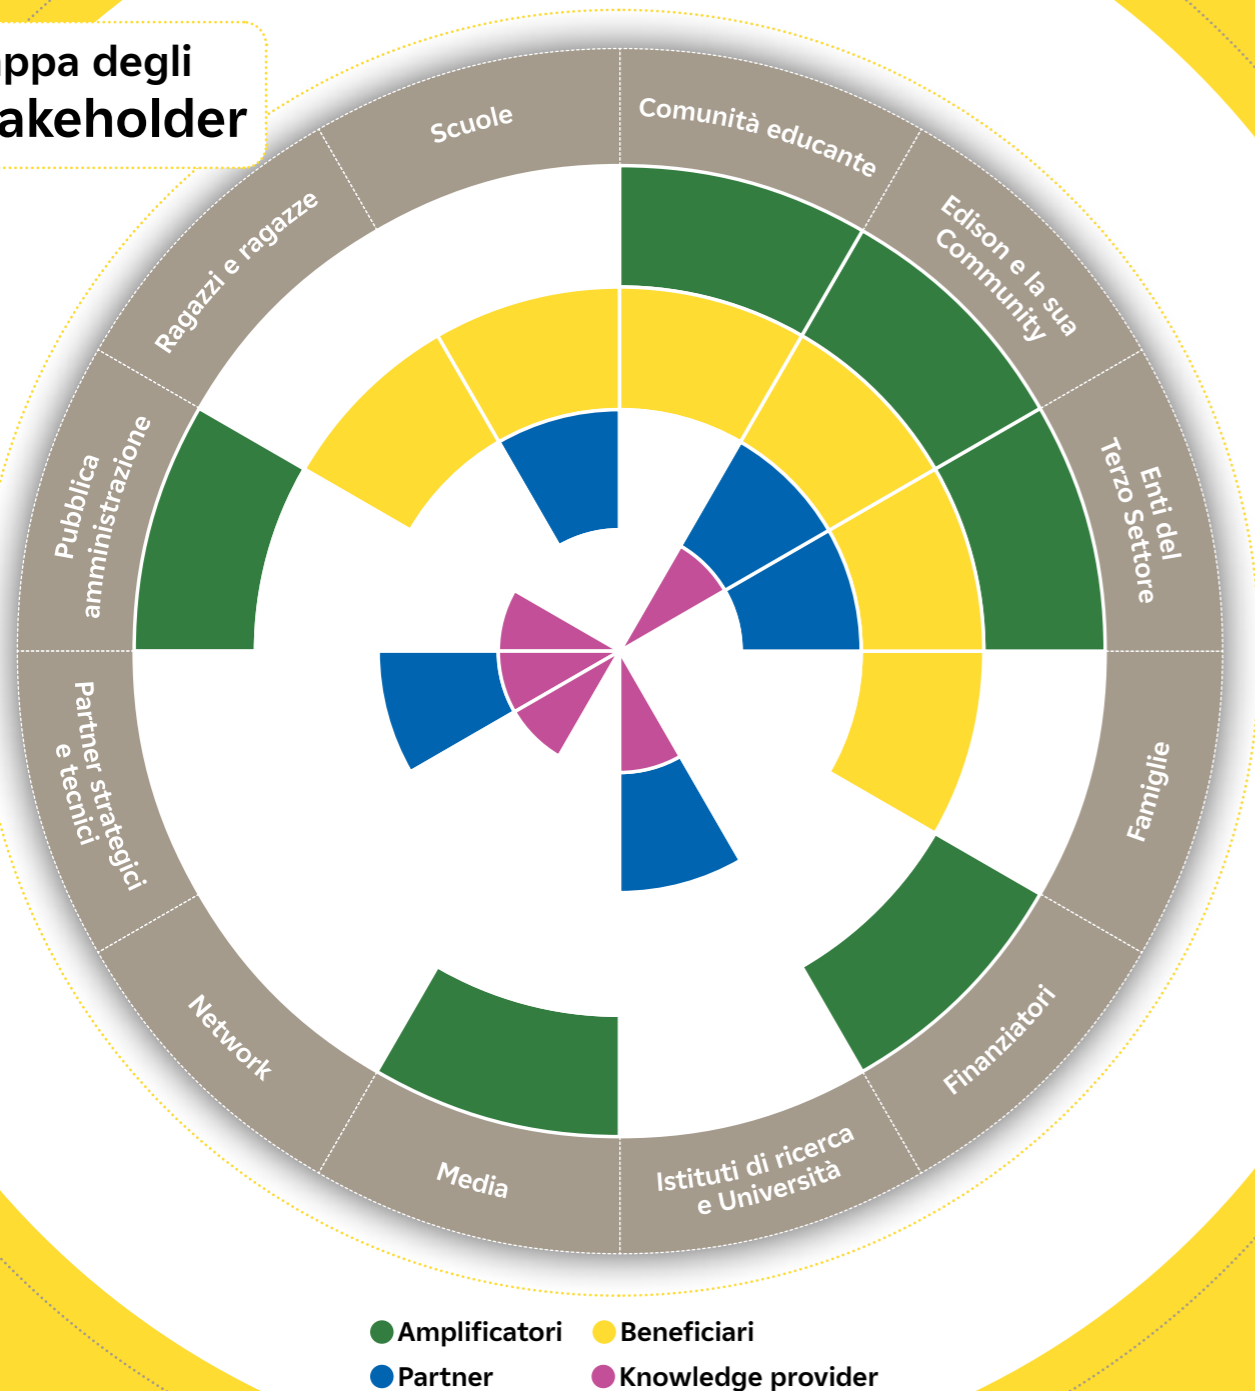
ppa degli
akeholder

Scuole
Comunità educante
Edison e la sua Community
Enti del Terzo Settore
Famiglie
Finanziatori
Istituti di ricerca e Università
Media
Network
Partner strategici e tecnici
Pubblica amministrazione
Ragazzi e ragazze

Amplificatori
Beneficiari
Partner
Knowledge provider